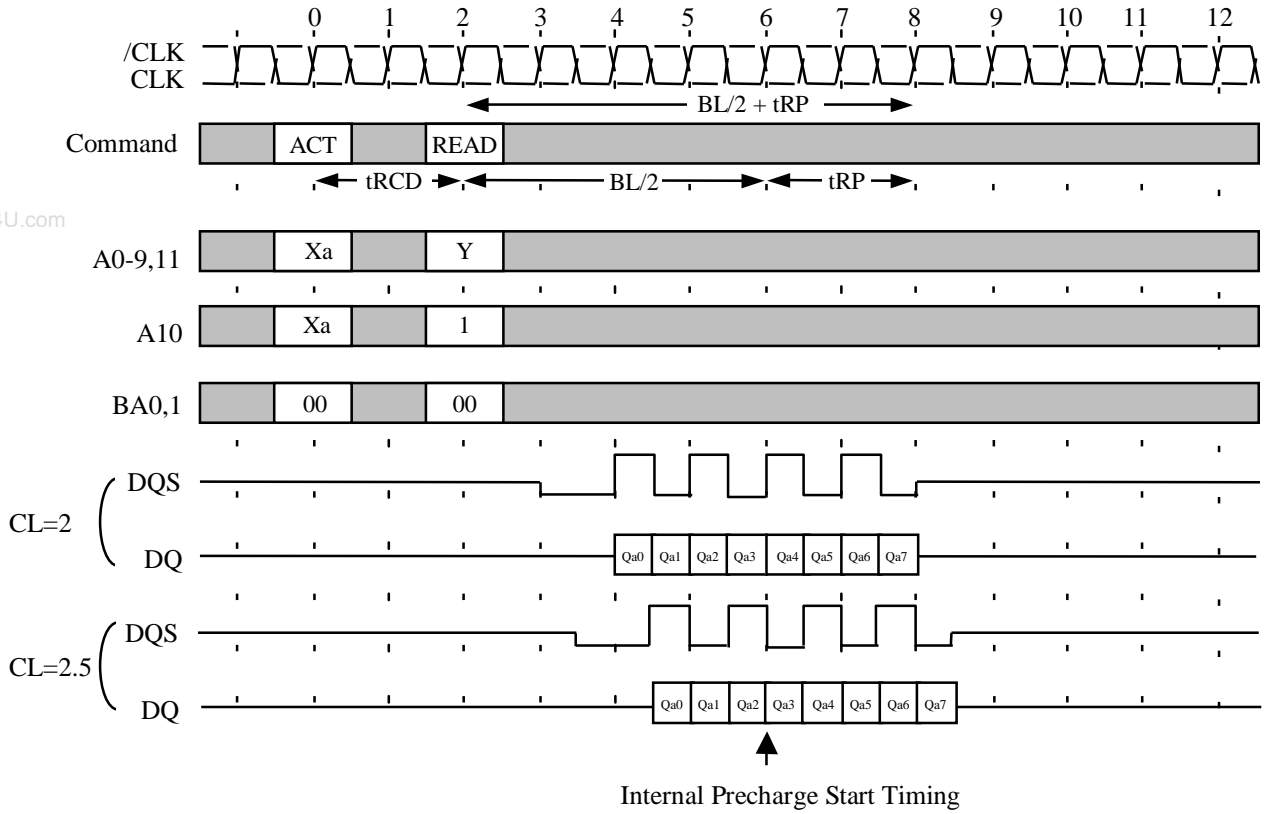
0 1 2 3 4 5 6 7 8 9 10 11 12

/CLK
CLK

BL/2 + tRP

Command ACT READ

tRCD BL/2 tRP

U.com

A0-9,11 Xa Y

A10 Xa 1

BA0,1 00 00

CL=2
DQS
DQ Qa0 Qa1 Qa2 Qa3 Qa4 Qa5 Qa6 Qa7

CL=2.5
DQS
DQ Qa0 Qa1 Qa2 Qa3 Qa4 Qa5 Qa6 Qa7

Internal Precharge Start Timing